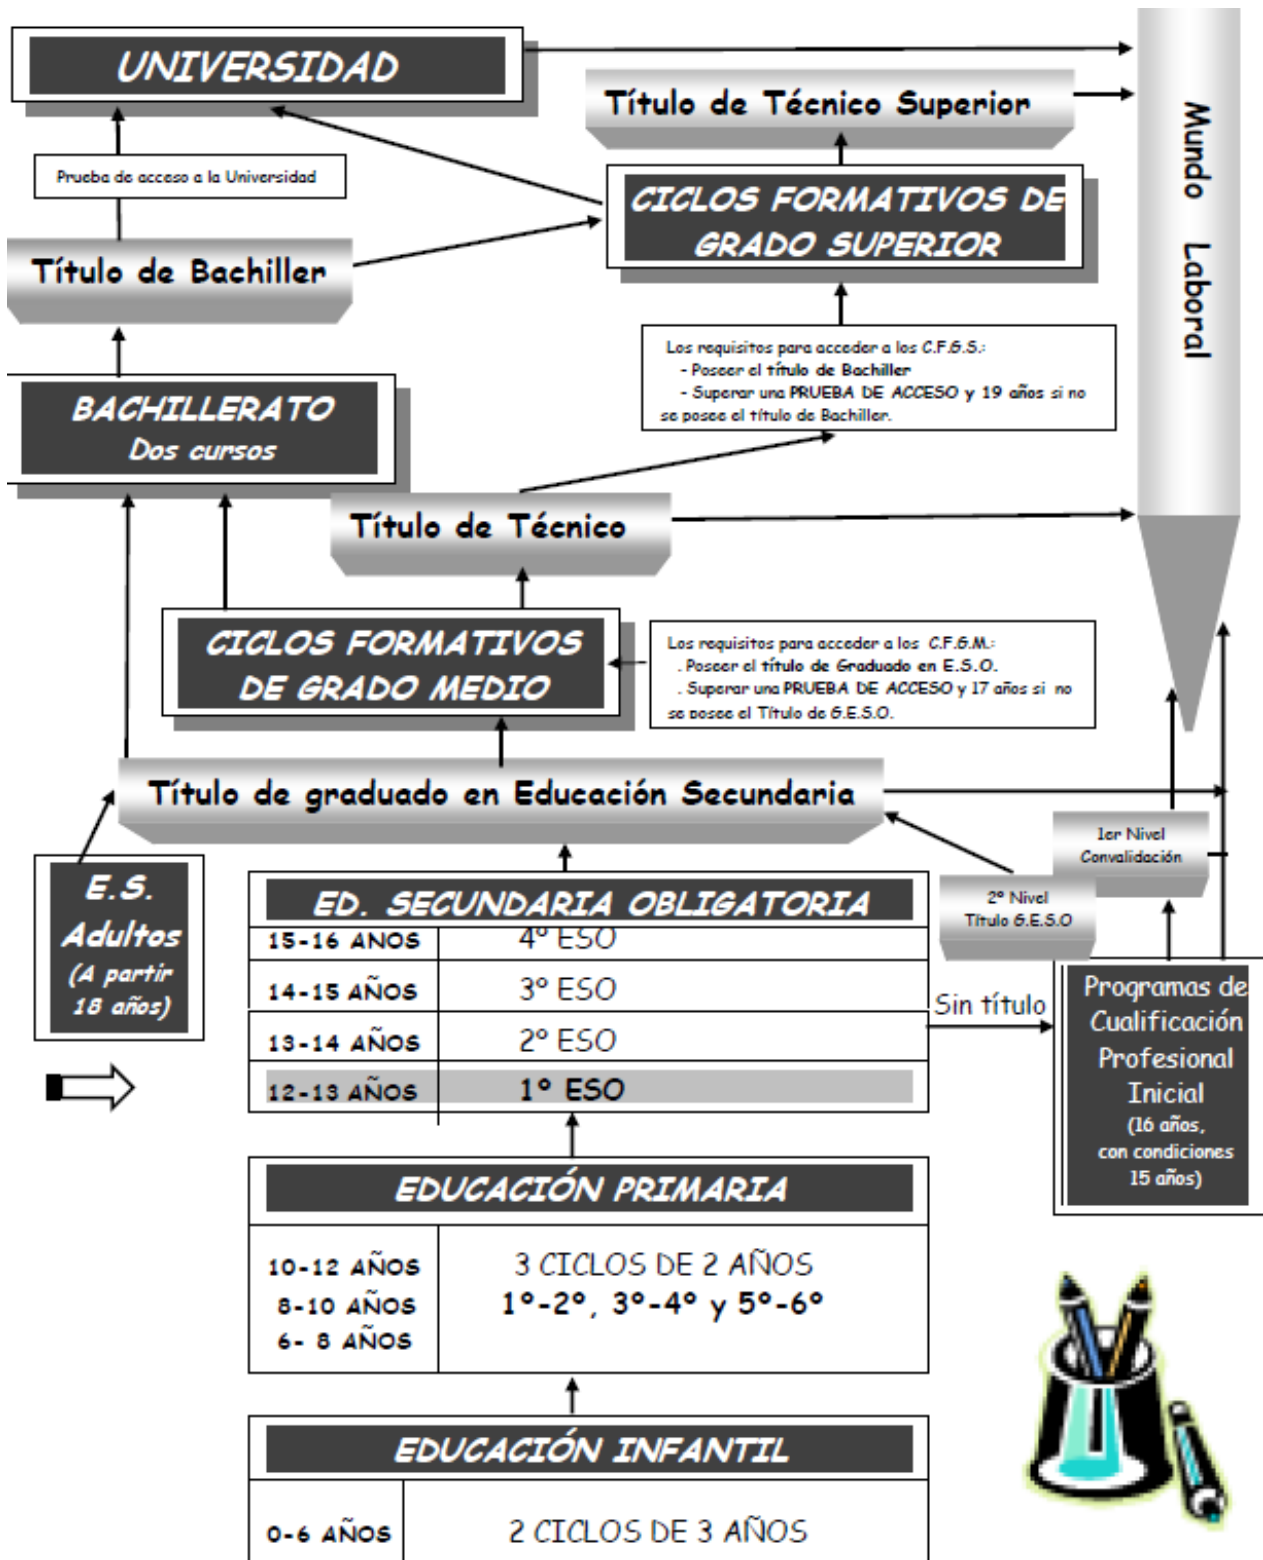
UNIVERSIDAD

Título de Técnico Superior

Mundo Laboral

Prueba de acceso a la Universidad

CICLOS FORMATIVOS DE GRADO SUPERIOR

Título de Bachiller

Los requisitos para acceder a los C.F.G.S.:
- Poseer el título de Bachiller
- Superar una PRUEBA DE ACCESO y 19 años si no se posee el título de Bachiller.

BACHILLERATO
Dos cursos

Título de Técnico

CICLOS FORMATIVOS DE GRADO MEDIO

Los requisitos para acceder a los C.F.G.M.:
. Poseer el título de Graduado en E.S.O.
. Superar una PRUEBA DE ACCESO y 17 años si no se posee el Título de G.E.S.O.

Título de graduado en Educación Secundaria

1er Nivel
Convalidación

E.S. Adultos
(A partir 18 años)

2º Nivel
Título G.E.S.O

ED. SECUNDARIA OBLIGATORIA

| | |
|---|---|
| 15-16 AÑOS | 4º ESO |
| 14-15 AÑOS | 3º ESO |
| 13-14 AÑOS | 2º ESO |
| 12-13 AÑOS | 1º ESO |

Sin título

Programas de Cualificación Profesional Inicial
(16 años, con condiciones 15 años)

EDUCACIÓN PRIMARIA

| | |
|---|---|
| 10-12 AÑOS<br>8-10 AÑOS<br>6- 8 AÑOS | 3 CICLOS DE 2 AÑOS<br>1º-2º, 3º-4º y 5º-6º |

EDUCACIÓN INFANTIL

| | |
|---|---|
| 0-6 AÑOS | 2 CICLOS DE 3 AÑOS |